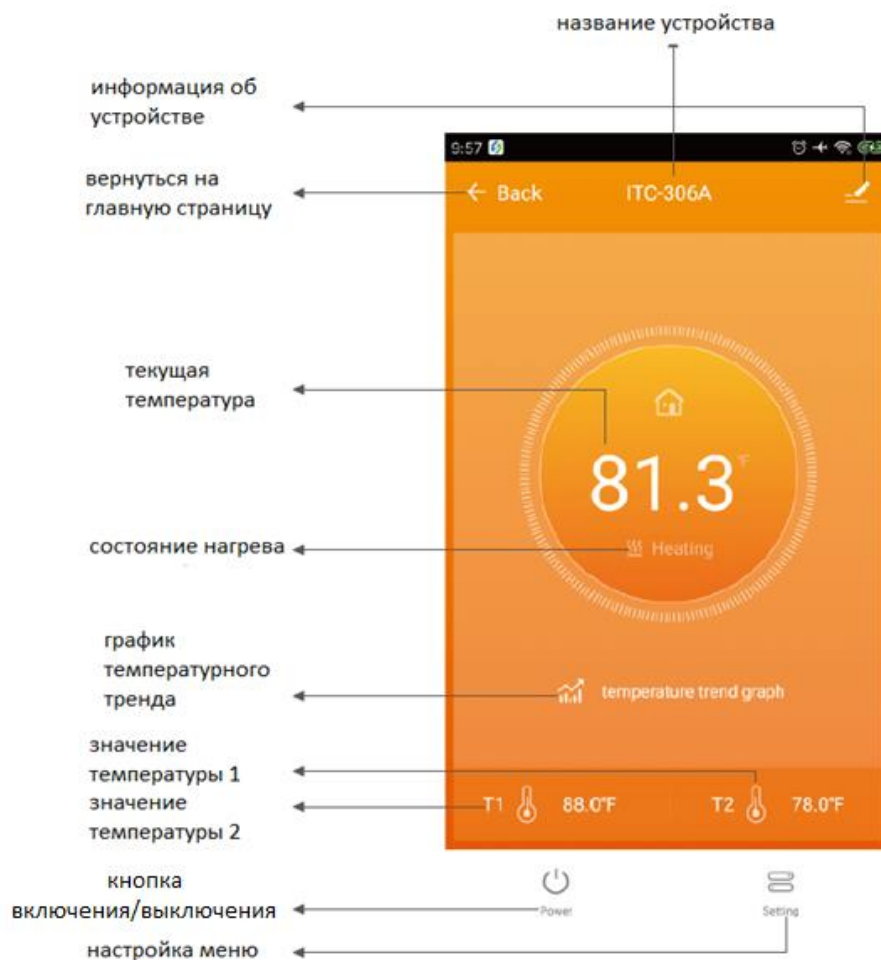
название устройства

информация об устройстве

9:57

вернуться на главную страницу

← Back

ITC-306A

текущая температура

81.3 °F

состояние нагрева

Heating

график температурного тренда

temperature trend graph

значение температуры 1

значение температуры 2

T1 88.0°F

T2 78.0°F

кнопка включения/выключения

Power

Setting

настройка меню